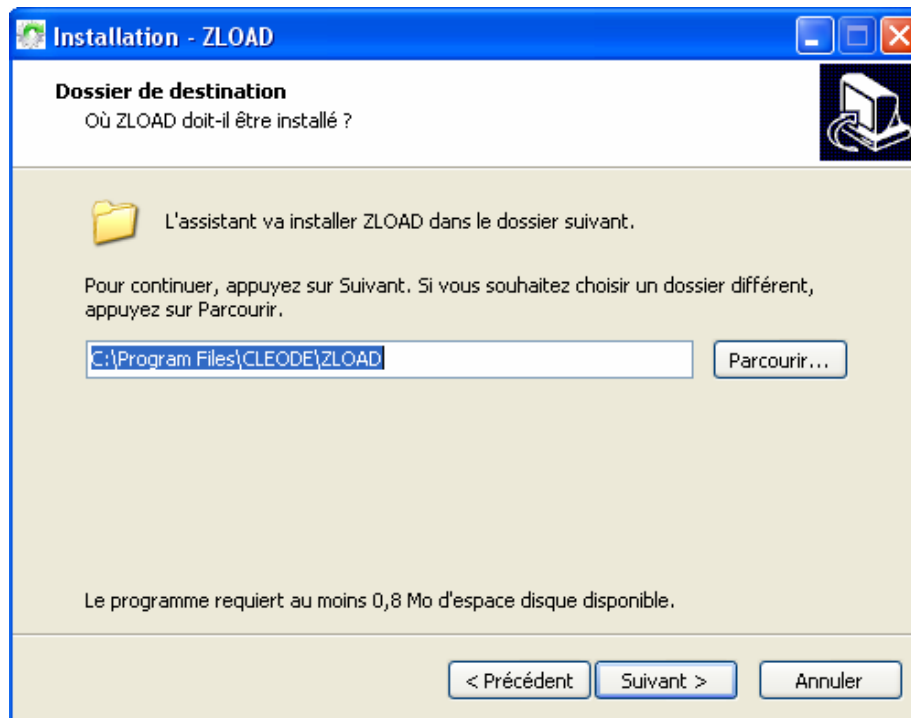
Installation - ZLOAD

Dossier de destination
Où ZLOAD doit-il être installé ?

L'assistant va installer ZLOAD dans le dossier suivant.

Pour continuer, appuyez sur Suivant. Si vous souhaitez choisir un dossier différent, appuyez sur Parcourir.

C:\Program Files\CLEODE\ZLOAD

Parcourir...

Le programme requiert au moins 0,8 Mo d'espace disque disponible.

< Précédent

Suivant >

Annuler